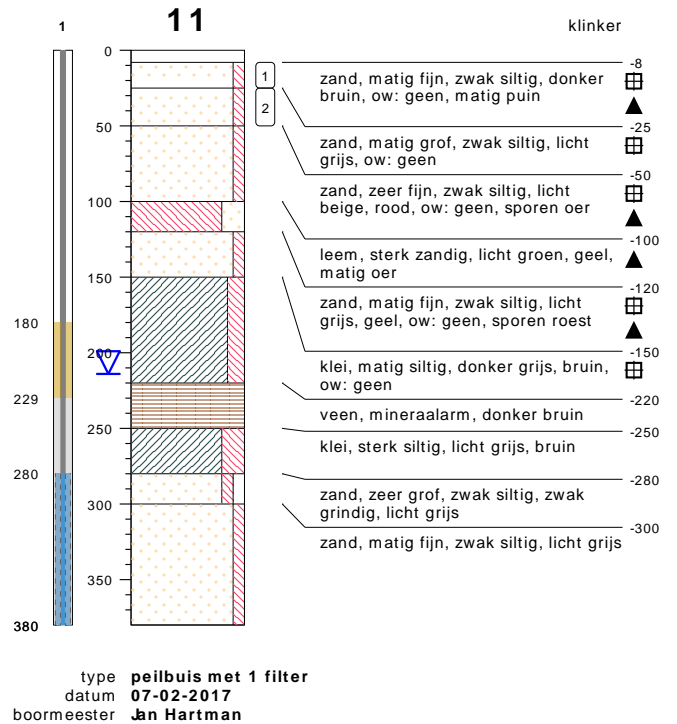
1

11

klinker

0
50
100
150
200
250
300
350

180
229
280
380

1
2

-8
zand, matig fijn, zwak siltig, donker bruin, ow: geen, matig puin

-25
zand, matig grof, zwak siltig, licht grijs, ow: geen

-50
zand, zeer fijn, zwak siltig, licht beige, rood, ow: geen, sporen oer

-100
leem, sterk zandig, licht groen, geel, matig oer

-120
zand, matig fijn, zwak siltig, licht grijs, geel, ow: geen, sporen roest

-150
klei, matig siltig, donker grijs, bruin, ow: geen

-220
veen, mineraalarm, donker bruin

-250
klei, sterk siltig, licht grijs, bruin

-280
zand, zeer grof, zwak siltig, zwak grindig, licht grijs

-300
zand, matig fijn, zwak siltig, licht grijs

type **peilbuis met 1 filter**
datum **07-02-2017**
boormeester **Jan Hartman**